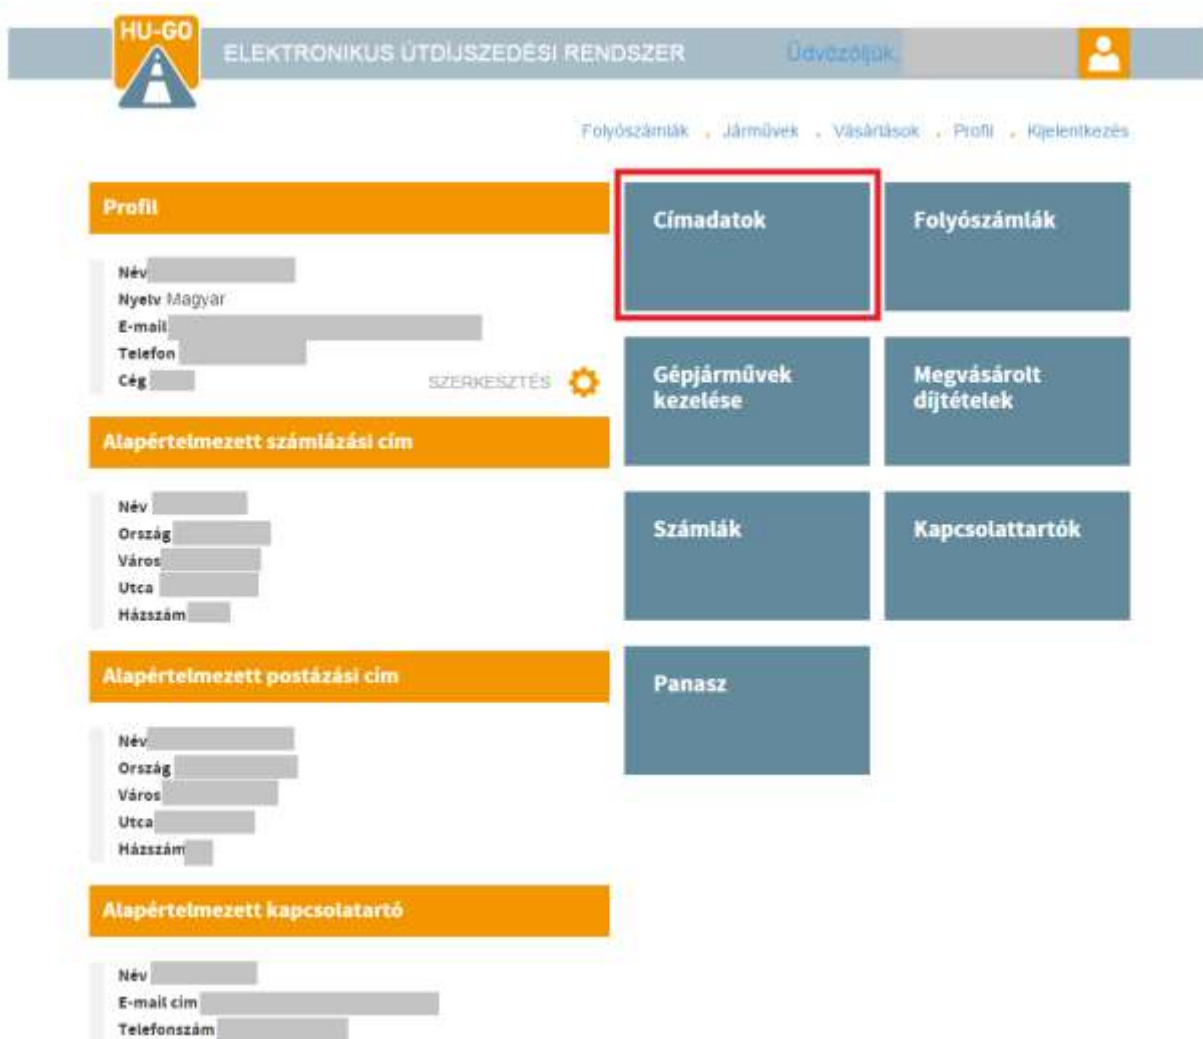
HU-GO
ELEKTRONIKUS ÚTDÍJSZEDÉSI RENDSZER Üdvözöljük

Folyószámlák . Járművek . Vásárlások . Profil . Kijelentkezés

Profil

Név
Nyelv Magyar
E-mail
Telefon
Cég

SZERKESZTÉS

Alapértelmezett számlázási cím

Név
Ország
Város
Utca
Házszám

Alapértelmezett postázási cím

Név
Ország
Város
Utca
Házszám

Alapértelmezett kapcsolattartó

Név
E-mail cím
Telefonszám

Címadatok

Folyószámlák

Gépjárművek kezelése

Megvásárolt díjtételek

Számlák

Kapcsolattartók

Panasz